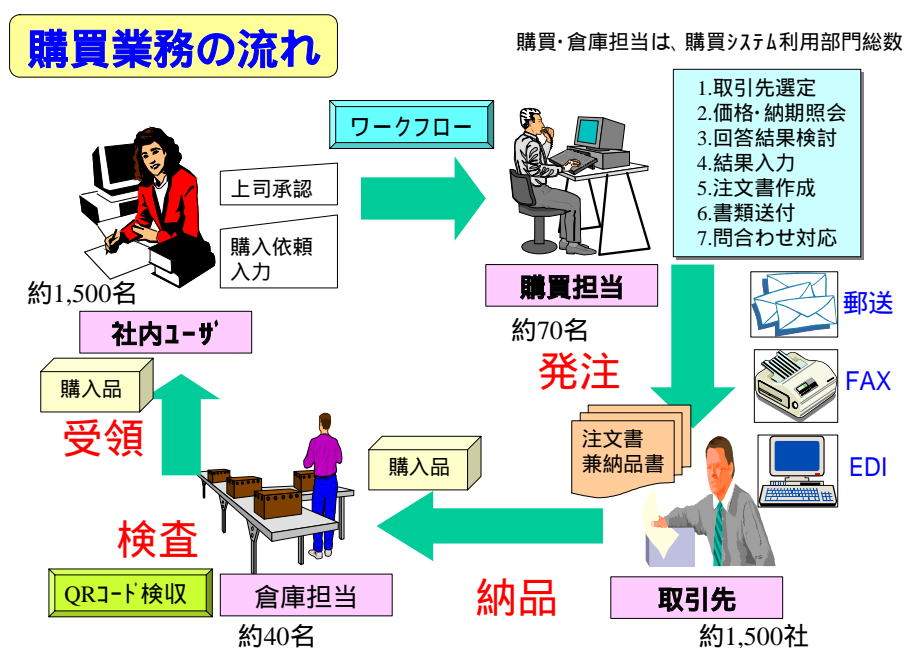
購買業務の流れ

購買・倉庫担当は、購買システム利用部門総数

ワークフロー

上司承認

購入依頼入力

約1,500名

社内ユーザ

1.取引先選定
2.価格・納期照会
3.回答結果検討
4.結果入力
5.注文書作成
6.書類送付
7.問合わせ対応

購買担当

約70名

郵送

FAX

EDI

発注

購入品

受領

注文書
兼納品書

購入品

検査

QRコード検収

倉庫担当

約40名

納品

取引先

約1,500社